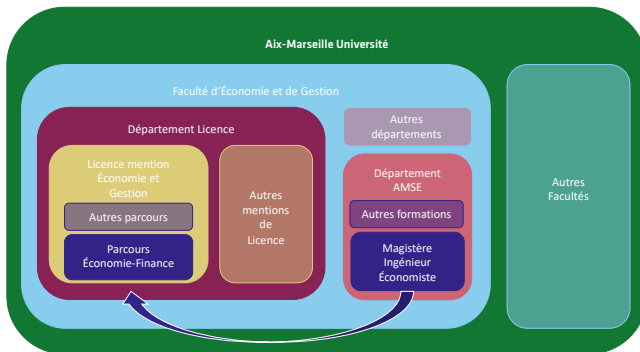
Aix-Marseille Université

Faculté d'Économie et de Gestion

Département Licence

Licence mention Économie et Gestion

Autres parcours

Parcours Économie-Finance

Autres mentions de Licence

Autres départements

Département AMSE

Autres formations

Magistère Ingénieur Économiste

Autres Facultés